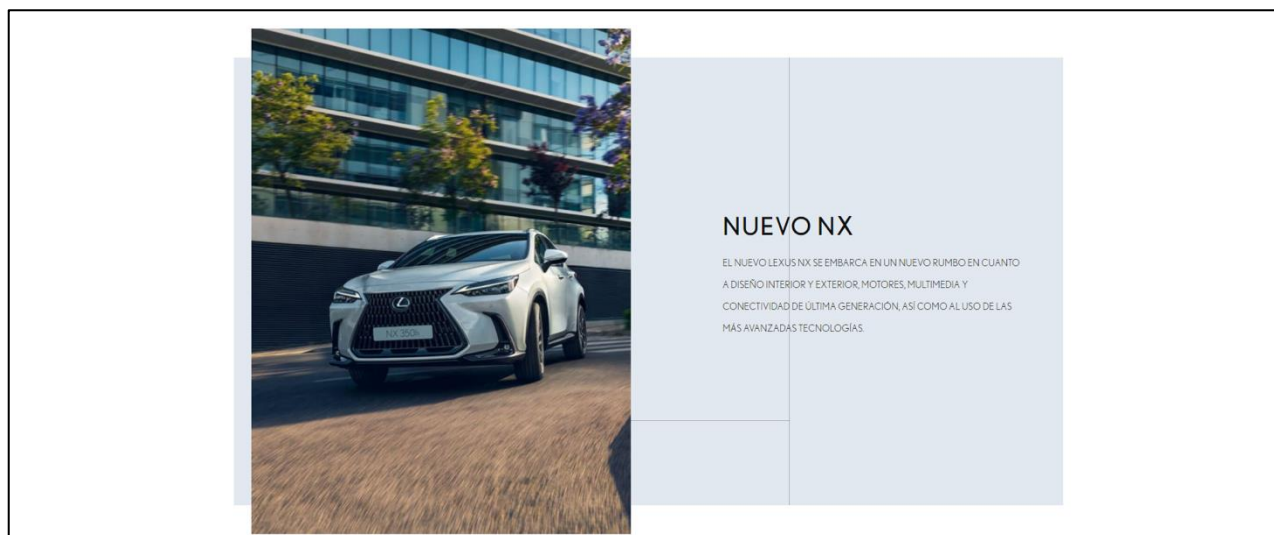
NX 350h

NUEVO NX

EL NUEVO LEXUS NX SE EMBARCA EN UN NUEVO RUMBO EN CUANTO A DISEÑO INTERIOR Y EXTERIOR, MOTORES, MULTIMEDIA Y CONECTIVIDAD DE ÚLTIMA GENERACIÓN, ASÍ COMO AL USO DE LAS MÁS AVANZADAS TECNOLOGÍAS.